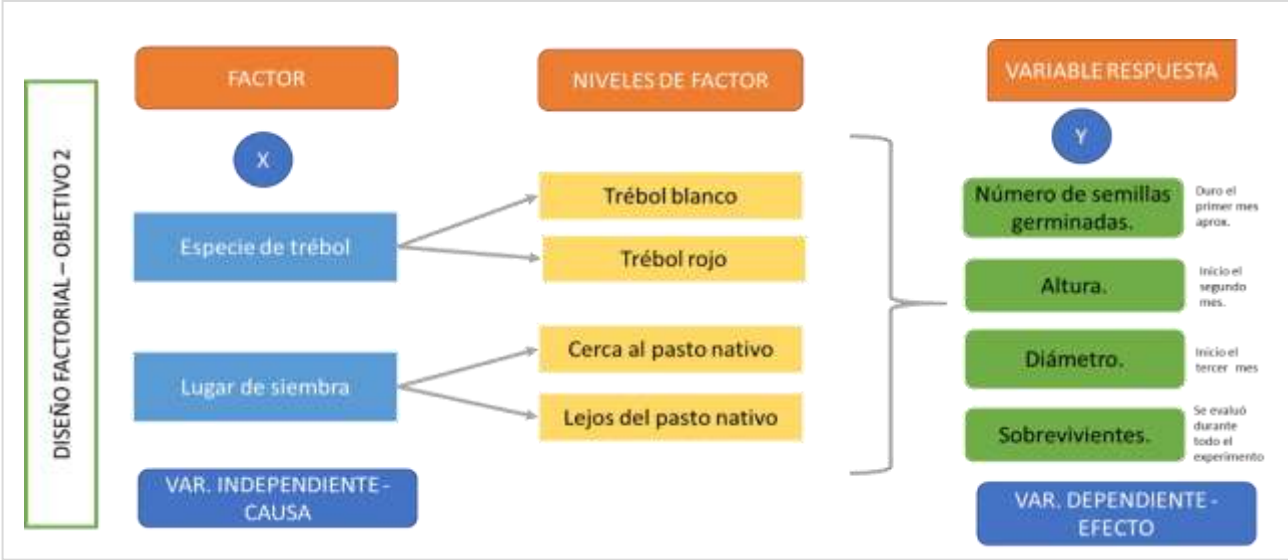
DISEÑO FACTORIAL – OBJETIVO 2

FACTOR

X

Especie de trébol

Lugar de siembra

VAR. INDEPENDIENTE - CAUSA

NIVELES DE FACTOR

Trébol blanco

Trébol rojo

Cerca al pasto nativo

Lejos del pasto nativo

VARIABLE RESPUESTA

Y

Número de semillas germinadas.

Duro el primer mes aprox.

Altura.

Inicio el segundo mes.

Diámetro.

Inicio el tercer mes

Sobrevivientes.

Se evaluó durante todo el experimento

VAR. DEPENDIENTE - EFECTO